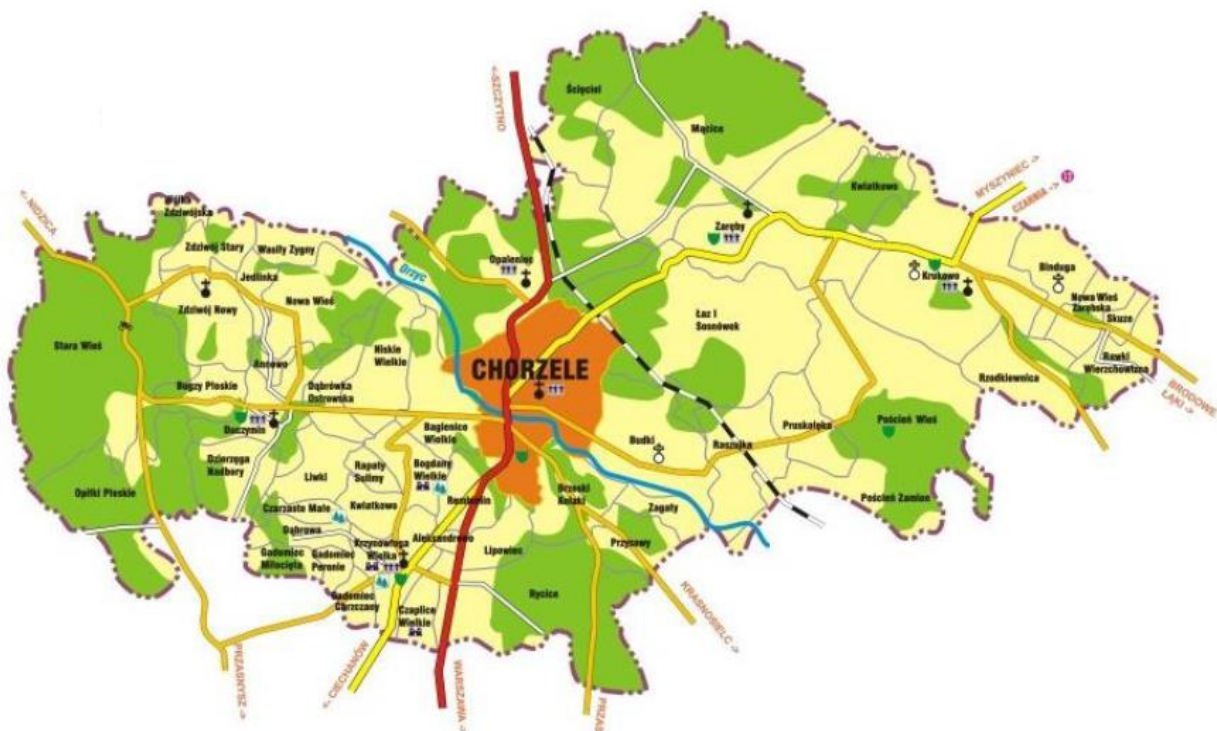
<- SZCZYTNO
Ściciel
Mącice
MYSZYNIEC ->
CZARNIA ->
Kwiatkowo
Wielkie Zdziwójskie
<- JANOWO
Zdziwój Stary
Wasiły Zygny
Zaręby
Opaleniec
Orzyc
Jednorożec
Zdziwój Nowy
Krukowo
Bindugа
Nowa Wieś
Nowa Wieś Zarębska
Łaz i Sosnówek
Skuze
Stara Wieś
Annowo
Niskie Wielkie
CHORZELE
Rawki
Wierzchowizna
Rzodkiewnica
Bugzy Płoskie
Dąbrówka Ostrowska
BRODOWE ŁĄKI ->
Duczymin
Baglenice Wielkie
Budki
Raszujka
Pruskołęka
Poścień Wieś
Dzierzęga Nadbory
Liwki
Rapaty Sulimy
Bogdany Wielkie
Opiłki Płoskie
Rembielin
Brzeski Kołaki
Zagaty
Poścień Zamion
Czarzaste Małe
Kwiatkowo
Dąbrowa
Krzynowłoga Wielka
Aleksandrowo
Przysowy
Gadomiec Milocięta
Gadomiec Peronie
Lipowiec
KRASNOSIELC ->
Gadomiec Chrzczany
Rycice
Czaplice Wielkie
PRZASNYSZ
<- CIECHANÓW
WARSZAWA ->
PRZAS